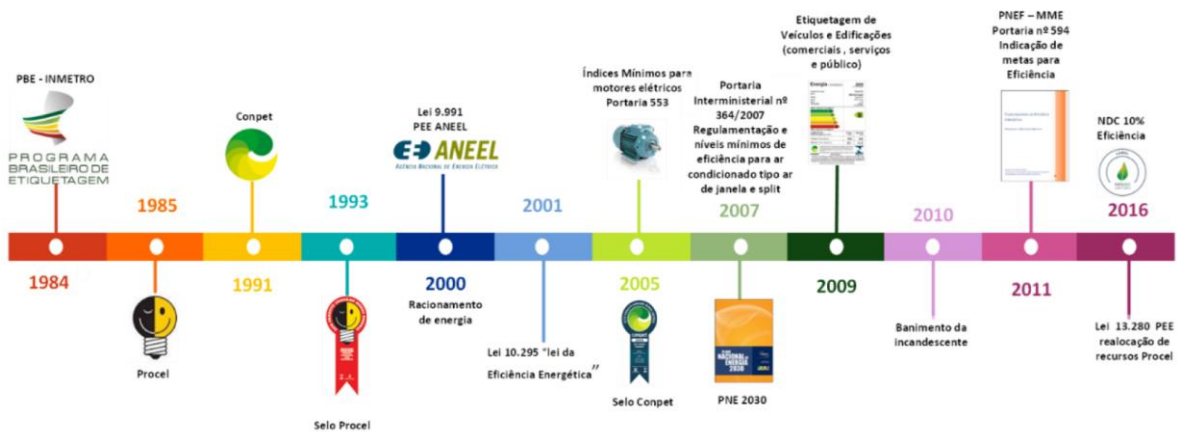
PBE - INMETRO

PROGRAMA BRASILEIRO DE ETIQUETAGEM

1985

Conpet

1993

Lei 9.991
PEE ANEEL

ANEEL
AGÊNCIA NACIONAL DE ENERGIA ELÉTRICA

2001

Índices Mínimos para motores elétricos Portaria 553

Portaria Interministerial nº 364/2007 Regulamentação e níveis mínimos de eficiência para ar condicionado tipo ar de janela e split

2007

Etiquetagem de Veículos e Edificações (comerciais , serviços e público)

2010

PNEF – MME
Portaria nº 594
Indicação de metas para Eficiência

NDC 10%
Eficiência

2016

1984

Procel

1991

Selo Procel

2000

Racionamento de energia

Lei 10.295 "lei da Eficiência Energética"

2005

Selo Conpet

PNE 2030

2009

Banimento da incandescente

2011

Lei 13.280 PEE realocação de recursos Procel